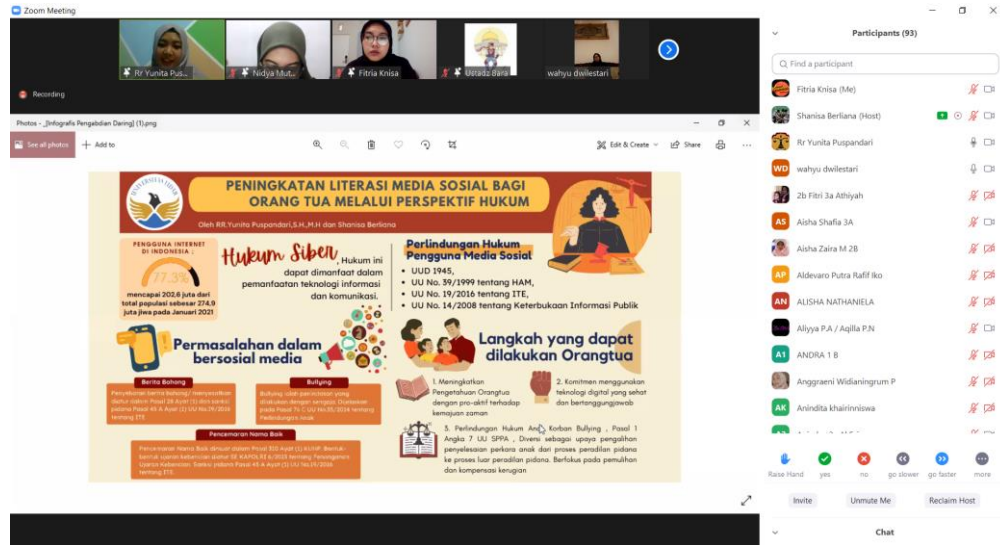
Zoom Meeting

Rr Yunita Pus... Nidya Mut... Fitria Knisa Ustadz Bara wahyu dwilestari

Recording

Photos - [Infografis Pengabdian Daring] (1).png

See all photos + Add to

Edit & Create Share

PENINGKATAN LITERASI MEDIA SOSIAL BAGI ORANG TUA MELALUI PERSPEKTIF HUKUM

Oleh RR.Yunita Puspandari,S.H.,M.H dan Shanisa Berliana

PENGGUNA INTERNET DI INDONESIA :

77.3%

mencapai 202,6 juta dari total populasi sebesar 274,9 juta jiwa pada Januari 2021

Hukum Siber, Hukum ini dapat dimanfaat dalam pemanfaatan teknologi informasi dan komunikasi.

Perlindungan Hukum Pengguna Media Sosial

• UUD 1945,
• UU No. 39/1999 tentang HAM,
• UU No. 19/2016 tentang ITE,
• UU No. 14/2008 tentang Keterbukaan Informasi Publik

Permasalahan dalam bersosial media

Berita Bohong

Penyebaran berita bohong/ menyesatkan diatur dalam Pasal 28 Ayat (1) dan sanksi pidana Pasal 45 A Ayat (1) UU No.19/2016 tentang ITE

Bullying

Bullying oleh pemberitaan yang dilakukan dengan sengaja. Dijelaskan pada Pasal 76 C UU No.35/2014 tentang Perlindungan Anak

Pencemaran Nama Baik

Pencemaran Nama Baik diatur dalam Pasal 310 Ayat (1) KUHP. Bentuk-bentuk ujaran kebencian diatur SE KAPOLRI 6/2015 tentang Penanganan Ujaran Kebencian. Sanksi pidana Pasal 45 A Ayat (2) UU No.19/2016 tentang ITE.

Langkah yang dapat dilakukan Orangtua

1. Meningkatkan Pengetahuan Orangtua dengan pro-aktif terhadap kemajuan zaman

2. Komitmen menggunakan teknologi digital yang sehat dan bertanggungjawab

3. Perlindungan Hukum Anak Korban Bullying , Pasal 1 Angka 7 UU SPPA , Diversi sebagai upaya pengalihan penyelesaian perkara anak dari proses peradilan pidana ke proses luar peradilan pidana. Berfokus pada pemulihan dan kompensasi kerugian

Participants (93)

Find a participant

Fitria Knisa (Me)
Shanisa Berliana (Host)
Rr Yunita Puspandari
wahyu dwilestari
2b Fitri 3a Athiyah
Aisha Shafia 3A
Aisha Zaira M 2B
Aldevaro Putra Rafif Iko
ALISHA NATHANIELA
Aliyya P.A / Aqilla P.N
ANDRA 1 B
Anggraeni Widianingrum P
Anindita khairinniswa

Raise Hand yes no go slower go faster more

Invite Unmute Me Reclaim Host

Chat